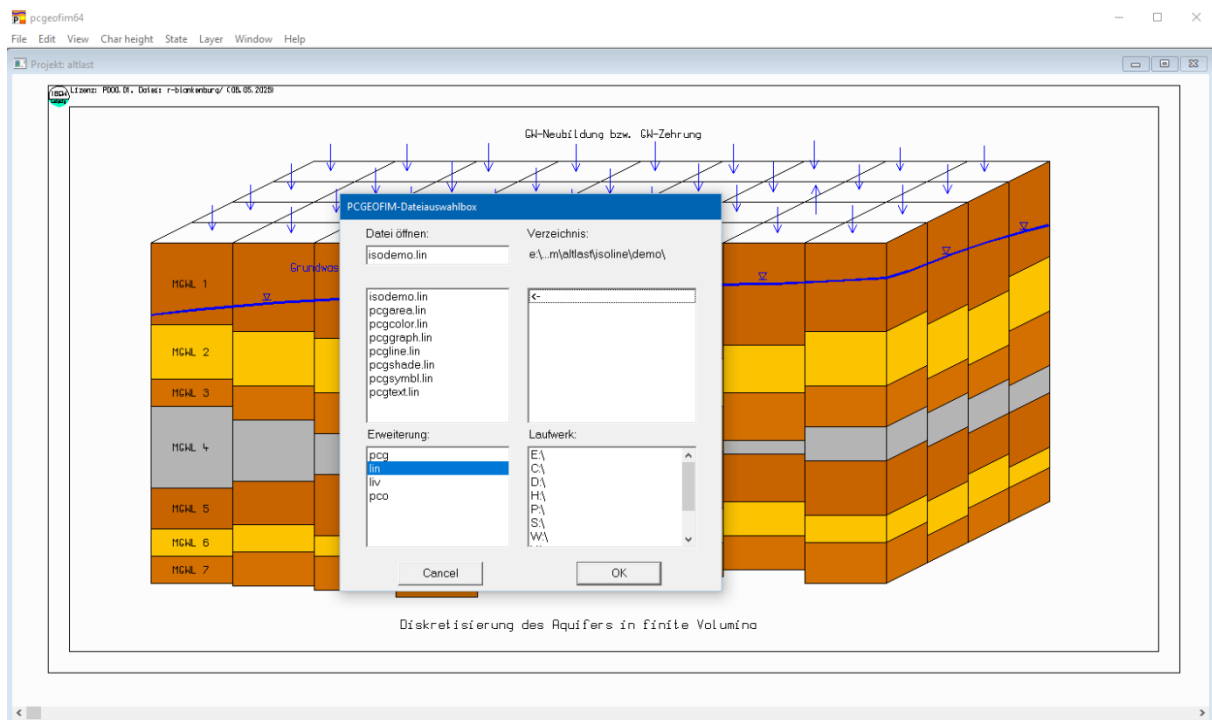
pcgeofim64

File Edit View Char height State Layer Window Help

Projekt: altlast

Lizenz: P000.01. Datei: r-blankenburg/ (08.05.2025)

GW-Neubildung bzw. GW-Zehrung

Grundwas

MGWL 1

MGWL 2

MGWL 3

MGWL 4

MGWL 5

MGWL 6

MGWL 7

PCGEOFIM-Dateiauswahlbox

Datei öffnen:

isodemo.lin

Verzeichnis:

e:\..m\altlast\isoline\demo\

isodemo.lin
pcgarea.lin
pcgcolor.lin
pcggraph.lin
pcgline.lin
pcgshade.lin
pcgsymbl.lin
pcgtext.lin

<-

Erweiterung:

pcg
lin
liv
pco

Laufwerk:

E:\
C:\
D:\
H:\
P:\
S:\
W:\

Cancel

OK

Diskretisierung des Aquifers in finite Volumina